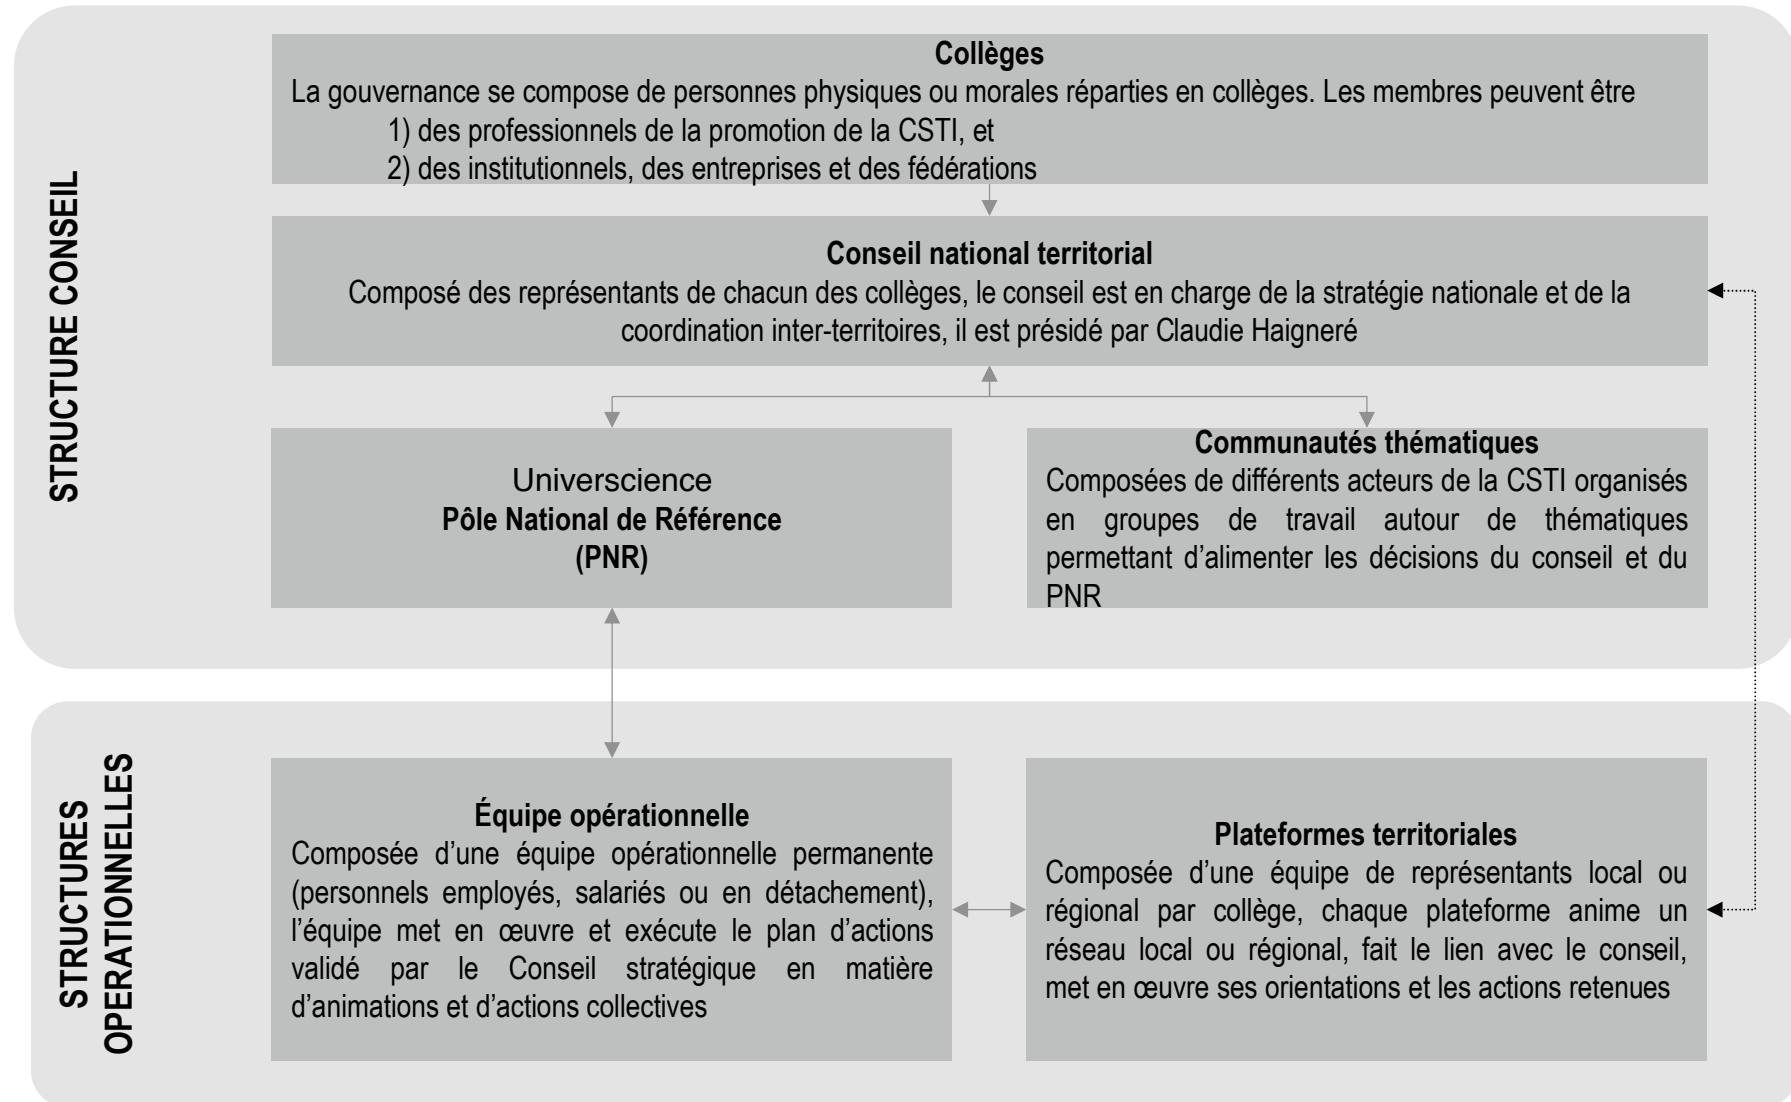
STRUCTURE CONSEIL

Collèges
La gouvernance se compose de personnes physiques ou morales réparties en collèges. Les membres peuvent être
1) des professionnels de la promotion de la CSTI, et
2) des institutionnels, des entreprises et des fédérations

Conseil national territorial
Composé des représentants de chacun des collèges, le conseil est en charge de la stratégie nationale et de la coordination inter-territoires, il est présidé par Claudie Haigneré

Universcience
Pôle National de Référence
(PNR)

Communautés thématiques
Composées de différents acteurs de la CSTI organisés en groupes de travail autour de thématiques permettant d'alimenter les décisions du conseil et du PNR

STRUCTURES OPERATIONNELLES

Équipe opérationnelle
Composée d'une équipe opérationnelle permanente (personnels employés, salariés ou en détachement), l'équipe met en œuvre et exécute le plan d'actions validé par le Conseil stratégique en matière d'animations et d'actions collectives

Plateformes territoriales
Composée d'une équipe de représentants local ou régional par collège, chaque plateforme anime un réseau local ou régional, fait le lien avec le conseil, met en œuvre ses orientations et les actions retenues